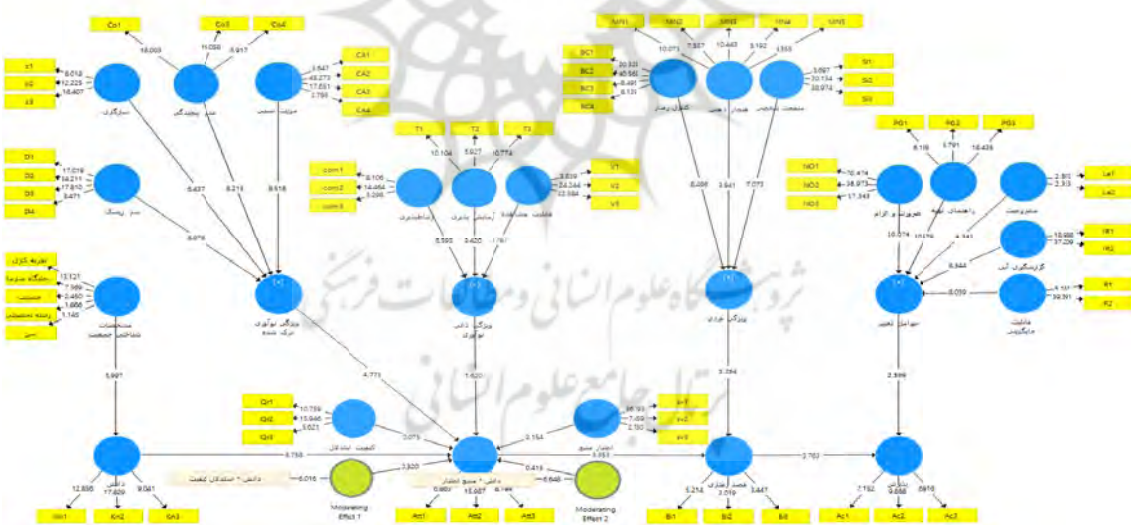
Co1 Co3 Co4
18.003 11.058 8.917
CA1 CA2 CA3 CA4
3.647 48.273 17.851 3.795
c1 c2 c3
8.012 12.225 16.407
سازگاری
سطح پیچیدگی
مزیت نسبی
D1 D2 D3 D4
17.019 34.211 17.810 5.471
سطح ریسک
6.437 8.219 8.518
6.076
com1 com2 com3
8.106 14.464 3.296
T1 T2 T3
10.104 5.927 10.774
V1 V2 V3
3.839 24.344 22.566
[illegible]
آزمایش پذیری
قابلیت مشاهده
5.565 8.420 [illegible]
تجربه کاری
جایگاه سازمانی
جنسیت
رشته تحصیلی
سن
13.121 7.969 0.460 1.666 1.145
مشخصات شناختی جمعیت
ویژگی نوآوری درک شده
ویژگی ذاتی نوآوری
5.997
4.771
1.620
MN1 MN2 MN3 Mn4 MN5
10.071 7.837 10.443 5.192 4.555
BC1 BC2 BC3 BC4
20.931 40.561 8.491 6.121
کنترل رفتار
هنجار ذهنی
منفعت شخصی
SI1 SI2 SI3
3.697 20.134 20.974
8.486 3.841 7.073
ویژگی فردی
3.284
PG1 PG2 PG3
8.118 5.791 16.438
NO1 NO2 NO3
76.474 38.973 17.343
ضرورت و الزام
راهنمای تهیه
مشروعیت
Le1 Le2
2.805 2.313
IR1 IR2
18.988 37.209
گزارشگری آتی
R1 R2
4.137 39.391
قابلیت مقایسه
10.074 10.379 4.341
8.844
8.039
عوامل تغییر
2.599
Qr1 Qr2 Qr3
10.759 15.946 3.621
کیفیت استدلال
0.073
Ac1 Ac2 Ac3
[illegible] 7.69 2.150
اعتبار منبع
0.154
Kn1 Kn2 Kn3
12.898 17.829 8.081
دانش
6.758
3.920
دانش * استدلال کیفیت
6.016
Moderating Effect 1
دانش * منبع اعتبار
0.415
6.648
Moderating Effect 2
At1 At2 At3
0.660 15.087 4.146
3.051
Bi1 Bi2 Bi3
5.214 3.019 3.447
قصد رفتاری
2.762
Ac1 Ac2 Ac3
7.152 9.658 5.876
پذیرش